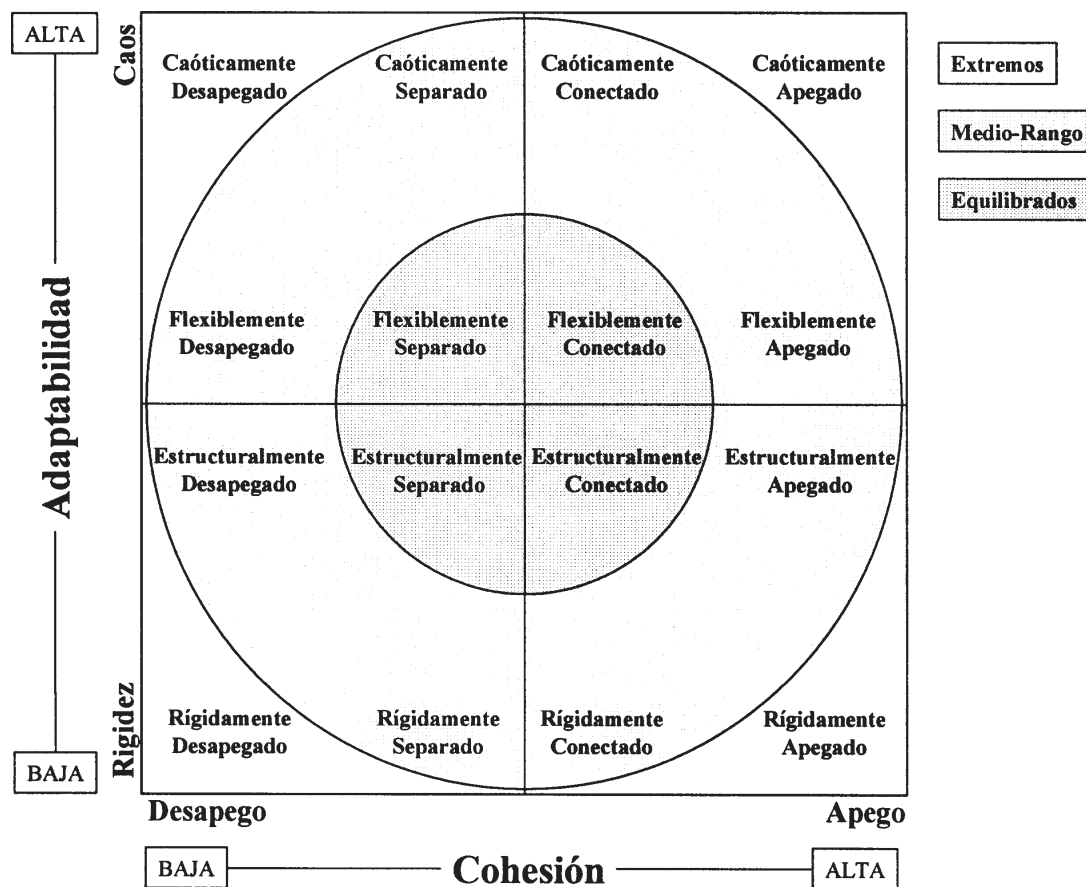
ALTA

Adaptabilidad

BAJA

Caos

Rigidez

Caóticamente Desapegado

Caóticamente Separado

Caóticamente Conectado

Caóticamente Apegado

Flexiblemente Desapegado

Flexiblemente Separado

Flexiblemente Conectado

Flexiblemente Apegado

Estructuralmente Desapegado

Estructuralmente Separado

Estructuralmente Conectado

Estructuralmente Apegado

Rígidamente Desapegado

Rígidamente Separado

Rígidamente Conectado

Rígidamente Apegado

Extremos

Medio-Rango

Equilibrados

Desapego

Apego

BAJA

Cohesión

ALTA